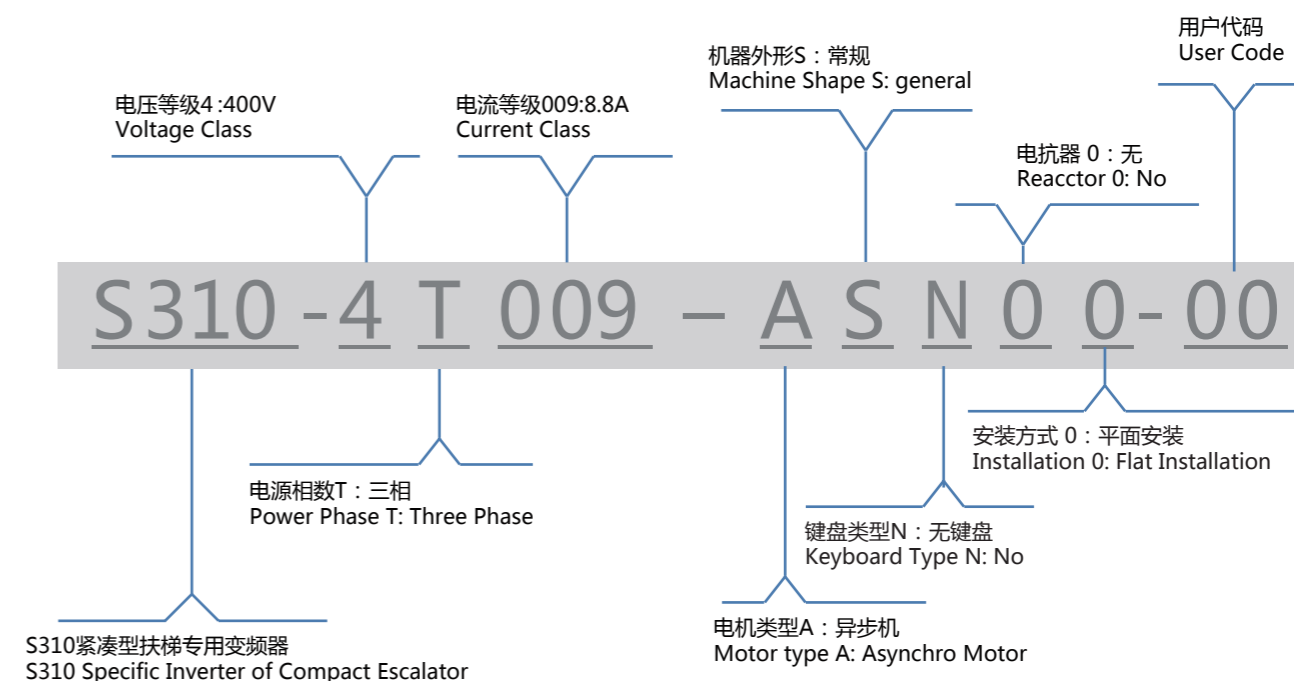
用户代码
User Code

机器外形S：常规
Machine Shape S: general

电压等级4 :400V
Voltage Class

电流等级009:8.8A
Current Class

电抗器 0：无
Reacctor 0: No

S310 -4 T 009 – A S N 0 0- 00

安装方式 0：平面安装
Installation 0: Flat Installation

电源相数T：三相
Power Phase T: Three Phase

键盘类型N：无键盘
Keyboard Type N: No

电机类型A：异步机
Motor type A: Asynchro Motor

S310紧凑型扶梯专用变频器
S310 Specific Inverter of Compact Escalator